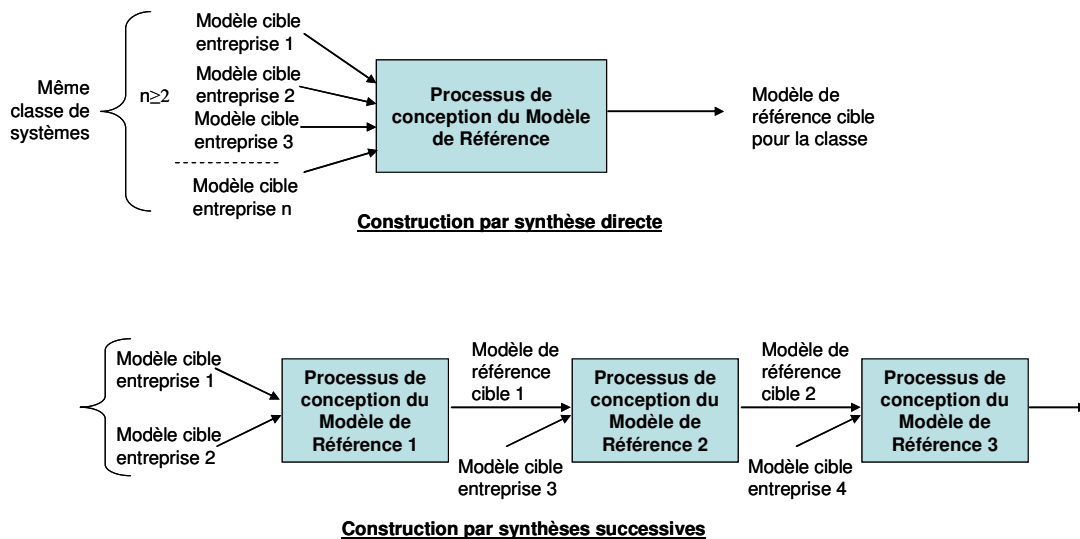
Même classe de systèmes

n≥2

Modèle cible entreprise 1

Modèle cible entreprise 2

Modèle cible entreprise 3

Modèle cible entreprise n

Processus de conception du Modèle de Référence

Modèle de référence cible pour la classe

Construction par synthèse directe

Modèle cible entreprise 1

Modèle cible entreprise 2

Processus de conception du Modèle de Référence 1

Modèle de référence cible 1

Modèle cible entreprise 3

Processus de conception du Modèle de Référence 2

Modèle de référence cible 2

Modèle cible entreprise 4

Processus de conception du Modèle de Référence 3

Construction par synthèses successives